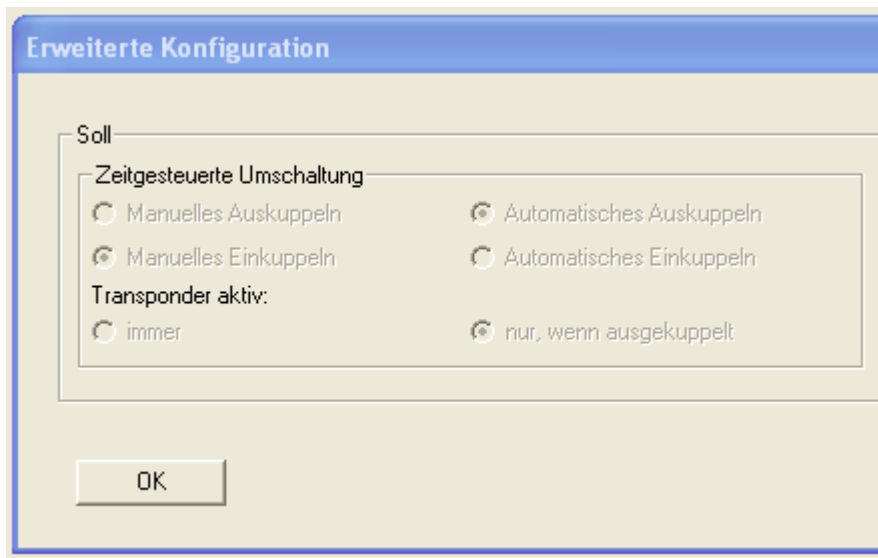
Erweiterte Konfiguration

Soll

Zeitgesteuerte Umschaltung

Manuelles Auskuppeln

Automatisches Auskuppeln

Manuelles Einkuppeln

Automatisches Einkuppeln

Transponder aktiv:

immer

nur, wenn ausgekuppelt

OK